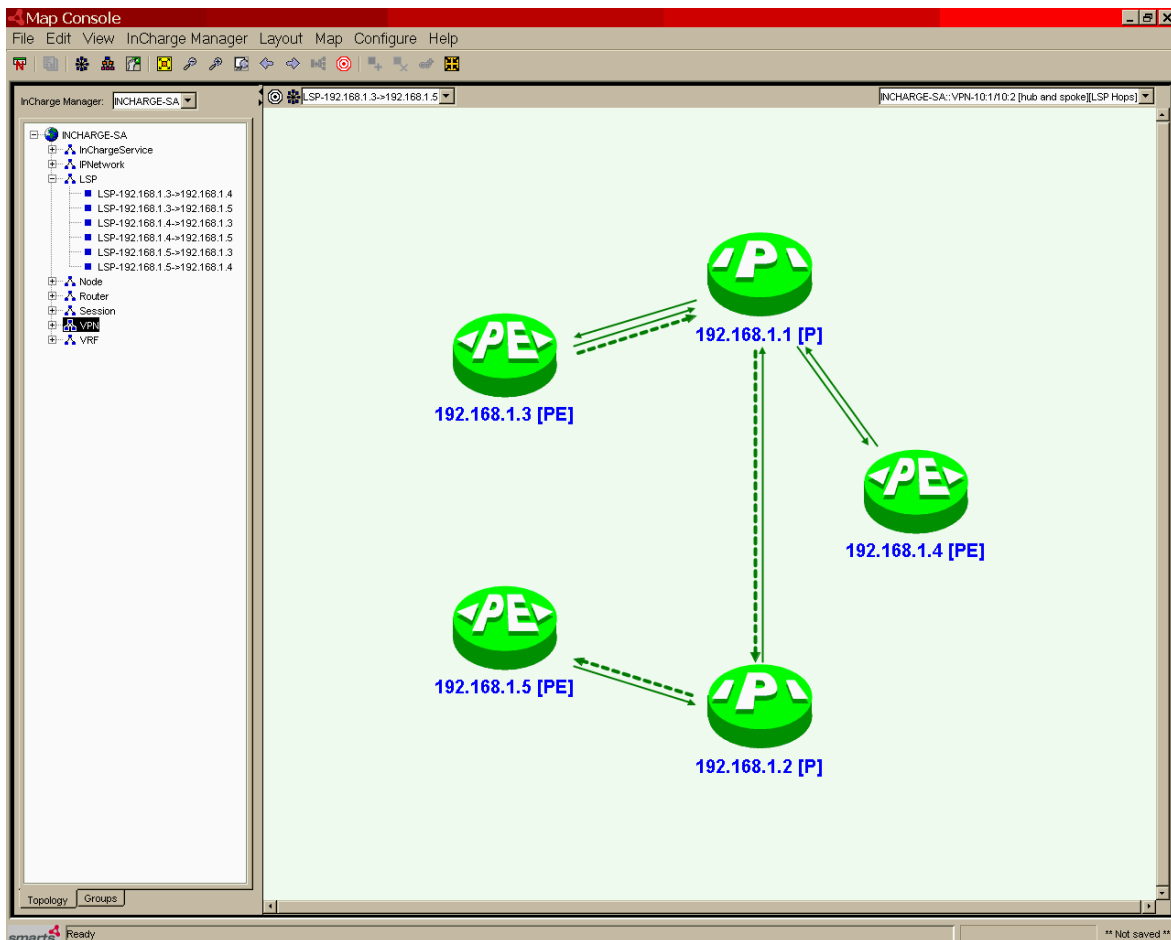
Map Console

File Edit View InCharge Manager Layout Map Configure Help

InCharge Manager: INCHARGE-SA

LSP-192.168.1.3->192.168.1.5

INCHARGE-SA::VPN-10:1/10:2 [hub and spoke][LSP Hops]

INCHARGE-SA
InChargeService
IPNetwork
LSP
LSP-192.168.1.3->192.168.1.4
LSP-192.168.1.3->192.168.1.5
LSP-192.168.1.4->192.168.1.3
LSP-192.168.1.4->192.168.1.5
LSP-192.168.1.5->192.168.1.3
LSP-192.168.1.5->192.168.1.4
Node
Router
Session
VPN
VRF

Topology Groups

P
192.168.1.1 [P]

PE
192.168.1.3 [PE]

PE
192.168.1.4 [PE]

PE
192.168.1.5 [PE]

P
192.168.1.2 [P]

smarts Ready

** Not saved **